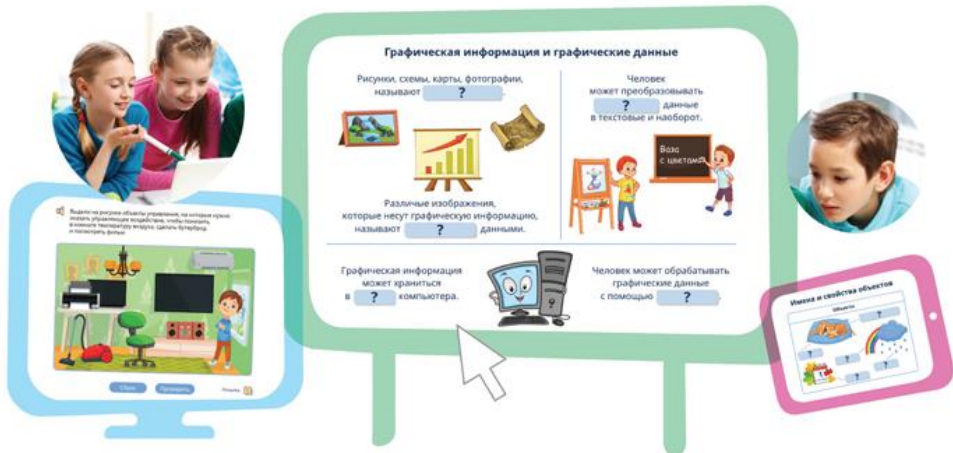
Графическая информация и графические данные

Рисунки, схемы, карты, фотографии, называют ?

Человек может преобразовывать ? данные в текстовые и наоборот.

Ваза с цветами

Различные изображения, которые несут графическую информацию, называют ? данными.

Графическая информация может храниться в ? компьютера.

Человек может обрабатывать графические данные с помощью ?

Выдели на рисунке объекты управления, на которые нужно оказать управляющее воздействие, чтобы понизить в комнате температуру воздуха, сделать бутерброд и посмотреть фильм.

Сброс Проверить Решение

Имена и свойства объектов

Объекты

?
?
?
?
?
?